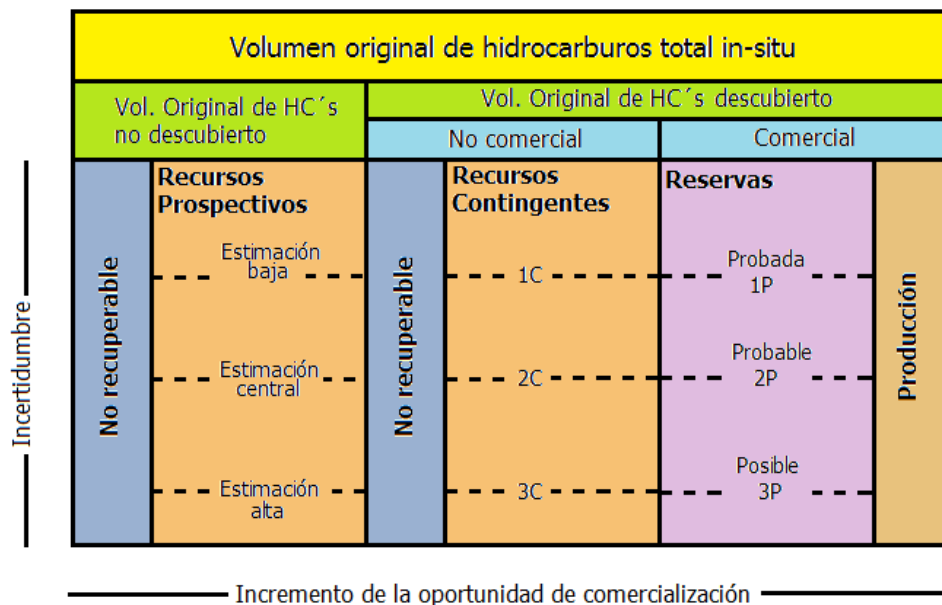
Volumen original de hidrocarburos total in-situ

Vol. Original de HC´s no descubierto

Vol. Original de HC´s descubierto

No comercial

Comercial

Incertidumbre

No recuperable

Recursos Prospectivos

Estimación baja

Estimación central

Estimación alta

No recuperable

Recursos Contingentes

1C

2C

3C

Reservas

Probada 1P

Probable 2P

Posible 3P

Producción

Incremento de la oportunidad de comercialización